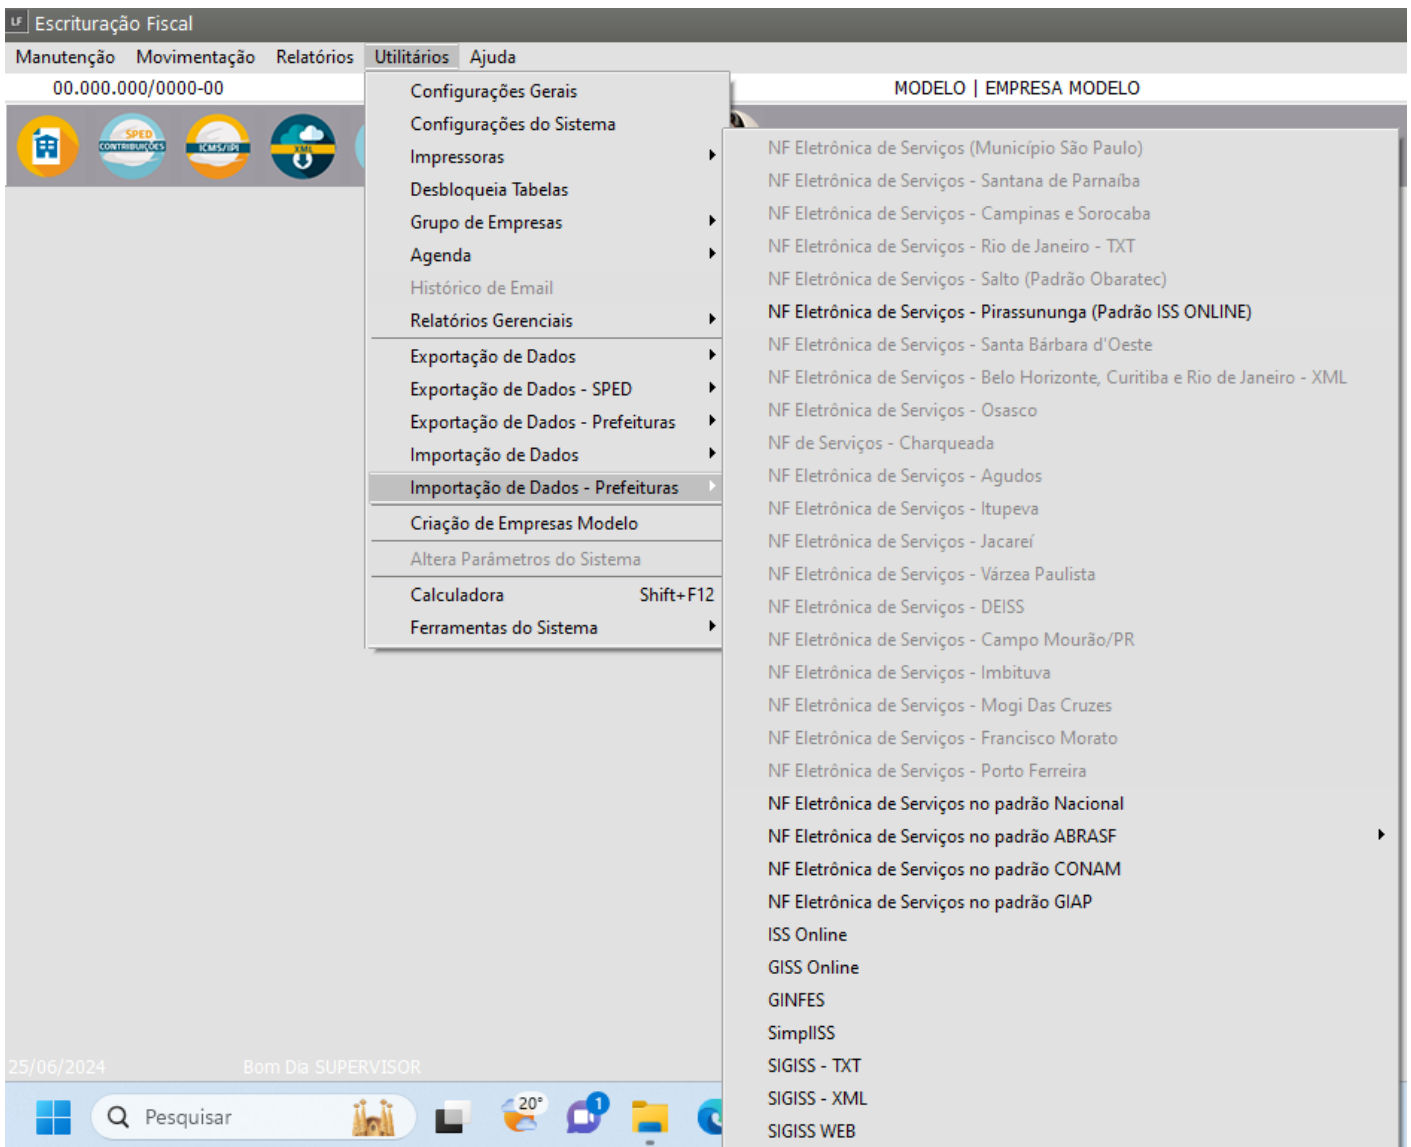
Escrituração Fiscal

Manutenção Movimentação Relatórios Utilitários Ajuda

00.000.000/0000-00

MODELO | EMPRESA MODELO

SPED CONTRIBUIÇÕES
ICMS/IPI
XML

Configurações Gerais
Configurações do Sistema
Impressoras
Desbloqueia Tabelas
Grupo de Empresas
Agenda
Histórico de Email
Relatórios Gerenciais
Exportação de Dados
Exportação de Dados - SPED
Exportação de Dados - Prefeituras
Importação de Dados
Importação de Dados - Prefeituras
Criação de Empresas Modelo
Altera Parâmetros do Sistema
Calculadora Shift+F12
Ferramentas do Sistema

NF Eletrônica de Serviços (Município São Paulo)
NF Eletrônica de Serviços - Santana de Parnaíba
NF Eletrônica de Serviços - Campinas e Sorocaba
NF Eletrônica de Serviços - Rio de Janeiro - TXT
NF Eletrônica de Serviços - Salto (Padrão Obaratec)
NF Eletrônica de Serviços - Pirassununga (Padrão ISS ONLINE)
NF Eletrônica de Serviços - Santa Bárbara d'Oeste
NF Eletrônica de Serviços - Belo Horizonte, Curitiba e Rio de Janeiro - XML
NF Eletrônica de Serviços - Osasco
NF de Serviços - Charqueada
NF Eletrônica de Serviços - Agudos
NF Eletrônica de Serviços - Itupeva
NF Eletrônica de Serviços - Jacareí
NF Eletrônica de Serviços - Várzea Paulista
NF Eletrônica de Serviços - DEISS
NF Eletrônica de Serviços - Campo Mourão/PR
NF Eletrônica de Serviços - Imbituva
NF Eletrônica de Serviços - Mogi Das Cruzes
NF Eletrônica de Serviços - Francisco Morato
NF Eletrônica de Serviços - Porto Ferreira
NF Eletrônica de Serviços no padrão Nacional
NF Eletrônica de Serviços no padrão ABRASF
NF Eletrônica de Serviços no padrão CONAM
NF Eletrônica de Serviços no padrão GIAP
ISS Online
GISS Online
GINFES
SimplISS
SIGISS - TXT
SIGISS - XML
SIGISS WEB

25/06/2024 Bom Dia SUPERVISOR

Pesquisar
20°
1